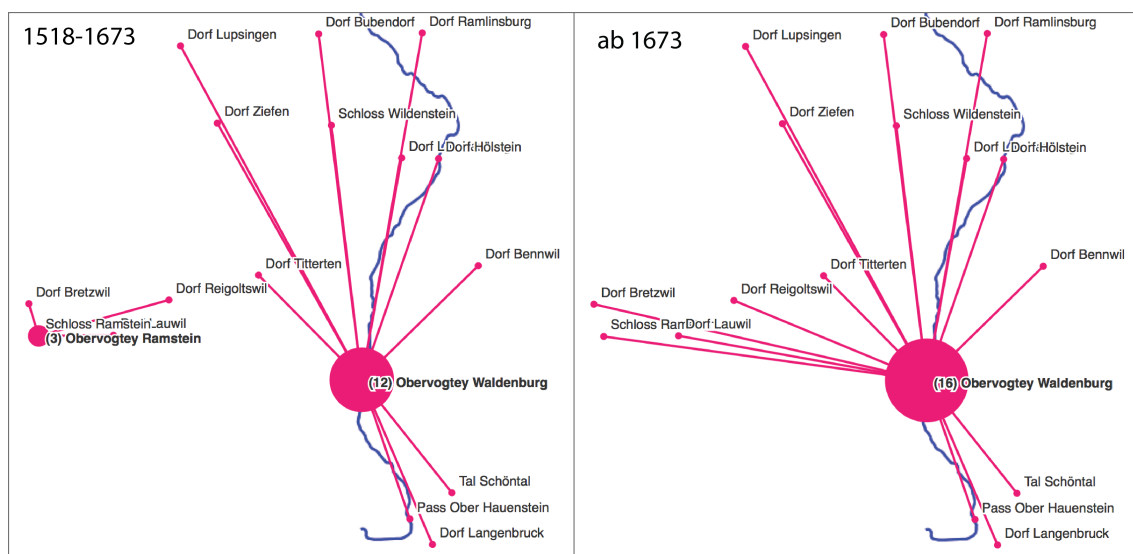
1518-1673

Dorf Lupsingen
Dorf Bubendorf
Dorf Ramlinsburg
Dorf Ziefen
Schloss Wildenstein
Dorf L Dorf Hölstein
Dorf Bennwil
Dorf Titterten
Dorf Bretzwil
Dorf Reigoltswil
Schloss Ramstein Lauwil
(3) Obervogtey Ramstein
(12) Obervogtey Waldenburg
Tal Schöntal
Pass Ober Hauenstein
Dorf Langenbruck

ab 1673

Dorf Lupsingen
Dorf Bubendorf
Dorf Ramlinsburg
Dorf Ziefen
Schloss Wildenstein
Dorf L Dorf Hölstein
Dorf Bennwil
Dorf Titterten
Dorf Bretzwil
Dorf Reigoltswil
Schloss Ram Dorf Lauwil
(16) Obervogtey Waldenburg
Tal Schöntal
Pass Ober Hauenstein
Dorf Langenbruck